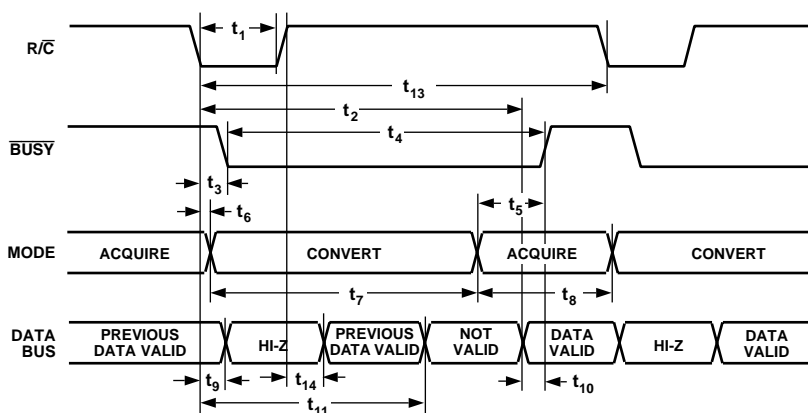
R/$\overline{C}$

$t_1$

$t_{13}$

$t_2$

$\overline{BUSY}$

$t_4$

$t_3$

$t_6$

$t_5$

MODE

ACQUIRE

CONVERT

ACQUIRE

CONVERT

$t_7$

$t_8$

DATA BUS

PREVIOUS DATA VALID

HI-Z

PREVIOUS DATA VALID

NOT VALID

DATA VALID

HI-Z

DATA VALID

$t_9$

$t_{14}$

$t_{10}$

$t_{11}$